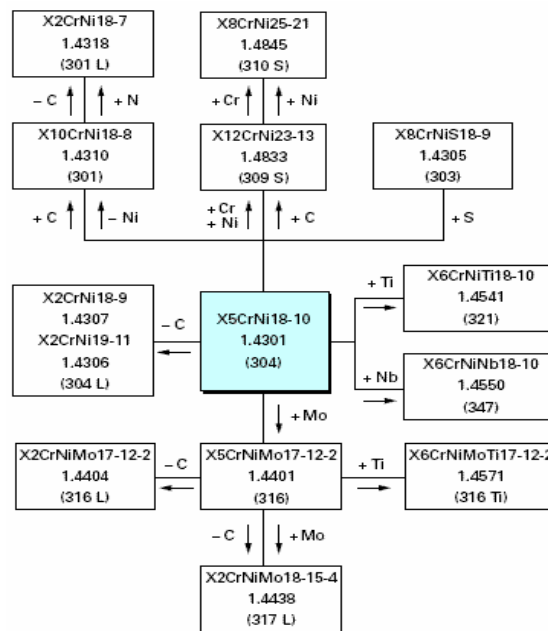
X2CrNi18-7
1.4318
(301 L)

X8CrNi25-21
1.4845
(310 S)

– C

+ N

+ Cr

+ Ni

X10CrNi18-8
1.4310
(301)

X12CrNi23-13
1.4833
(309 S)

X8CrNiS18-9
1.4305
(303)

+ C

– Ni

+ Cr
+ Ni

+ C

+ S

X2CrNi18-9
1.4307
X2CrNi19-11
1.4306
(304 L)

– C

X5CrNi18-10
1.4301
(304)

+ Ti

X6CrNiTi18-10
1.4541
(321)

+ Nb

X6CrNiNb18-10
1.4550
(347)

+ Mo

X2CrNiMo17-12-2
1.4404
(316 L)

– C

X5CrNiMo17-12-2
1.4401
(316)

+ Ti

X6CrNiMoTi17-12-2
1.4571
(316 Ti)

– C

+ Mo

X2CrNiMo18-15-4
1.4438
(317 L)